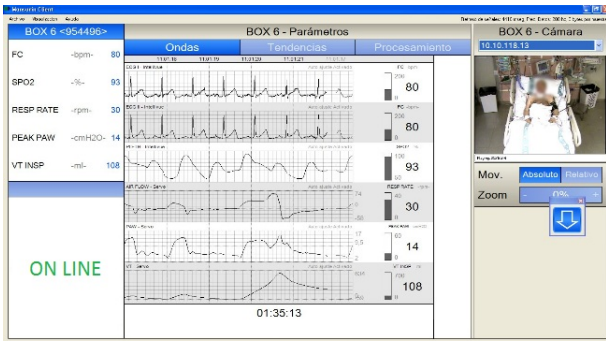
Monitor Clínico
Archivo Resolución Ayuda
BOX 6 <954496>
FC -bpm- 80
SPO2 -%- 93
RESP RATE -rpm- 30
PEAK PAW -cmH2O- 14
VT INSP -ml- 108
ON LINE
BOX 6 - Parámetros
Ondas
Tendencias
Procesamiento
11:31:16
11:31:19
11:31:20
11:31:21
FC
200
80
0
FC
200
80
0
SPO2T
100
93
0
RESP RATE
40
30
0
PEAK PAW
60
14
0
VT INSP
108
0
01:35:13
BOX 6 - Cámara
10.10.118.13
Mov.
Absoluto
Relativo
Zoom
0%